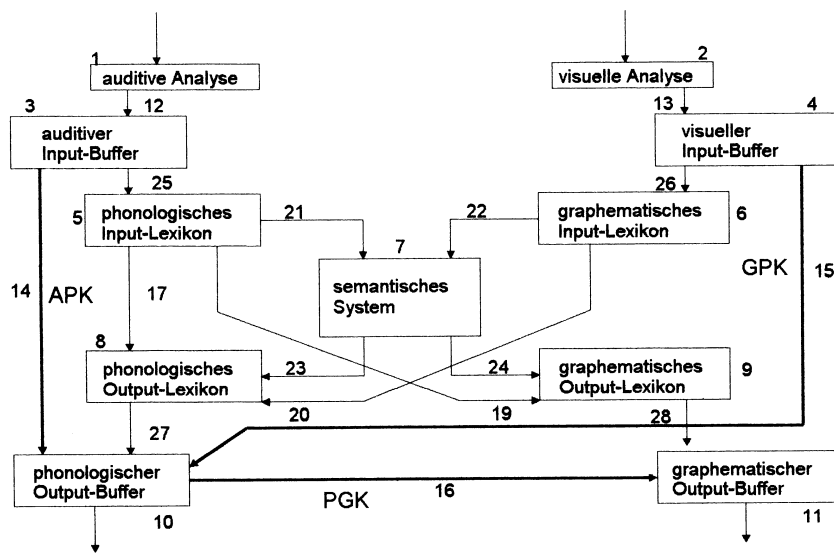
1
auditive Analyse

2
visuelle Analyse

3
12
auditiver Input-Buffer

13
4
visueller Input-Buffer

25
5
phonologisches Input-Lexikon

21
22

26
graphematisches Input-Lexikon
6

7
semantisches System

14
APK

17

GPK
15

8
phonologisches Output-Lexikon

23
24

graphematisches Output-Lexikon
9

20
19

27
28

phonologischer Output-Buffer

PGK
16

graphematischer Output-Buffer

10
11